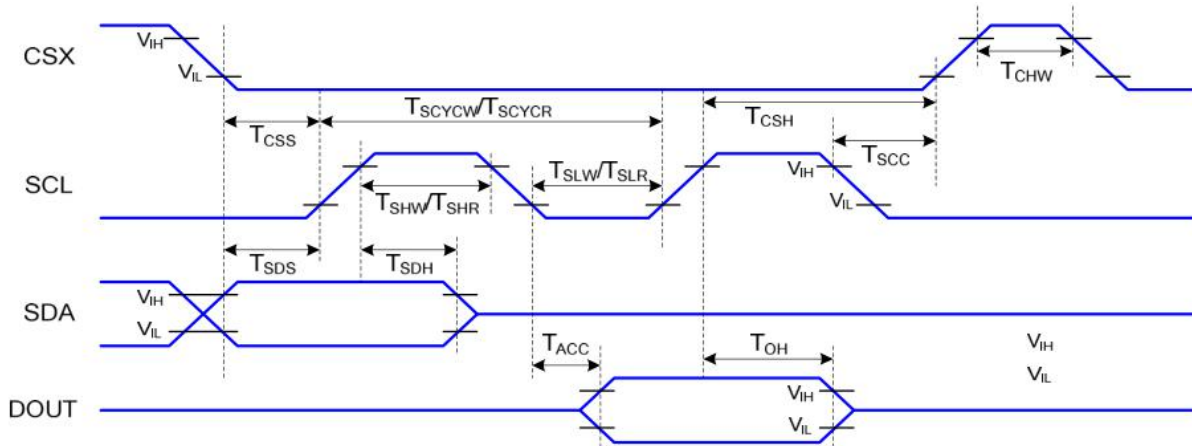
CSX
$V_{IH}$
$V_{IL}$
$T_{CHW}$
$T_{SCYCW}/T_{SCYCR}$
$T_{CSH}$
$T_{CSS}$
$T_{SCC}$
SCL
$T_{SLW}/T_{SLR}$
$V_{IH}$
$T_{SHW}/T_{SHR}$
$V_{IL}$
$T_{SDS}$
$T_{SDH}$
SDA
$V_{IH}$
$V_{IL}$
$T_{ACC}$
$T_{OH}$
$V_{IH}$
$V_{IL}$
DOUT
$V_{IH}$
$V_{IL}$